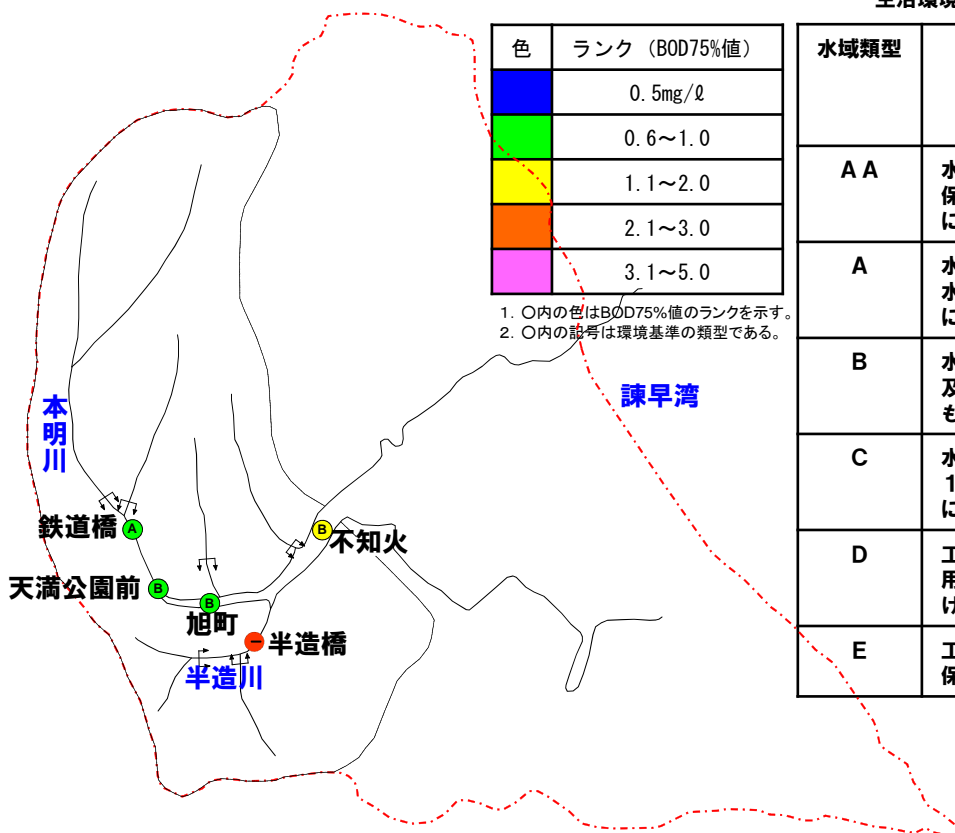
生活環境

| 色 | ランク（BOD75%値） |
|---|---|
|  | 0.5mg/ℓ |
|  | 0.6～1.0 |
|  | 1.1～2.0 |
|  | 2.1～3.0 |
|  | 3.1～5.0 |

1. ○内の色はBOD75%値のランクを示す。
2. ○内の記号は環境基準の類型である。

| 水域類型 | |
|---|---|
| A A | 水 保 に |
| A | 水 水 に |
| B | 水 及 も |
| C | 水 1 に |
| D | エ 用 け |
| E | エ 保 |

本明川
諫早湾
鉄道橋 A
B 不知火
天満公園前 B
B
旭町
－ 半造橋
半造川